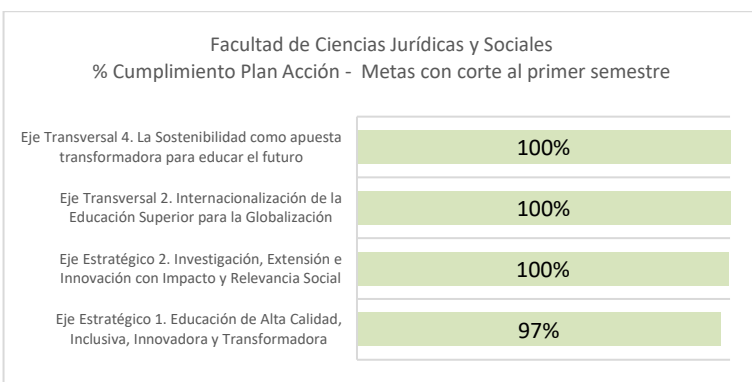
Facultad de Ciencias Jurídicas y Sociales
% Cumplimiento Plan Acción - Metas con corte al primer semestre

Eje Transversal 4. La Sostenibilidad como apuesta transformadora para educar el futuro
100%

Eje Transversal 2. Internacionalización de la Educación Superior para la Globalización
100%

Eje Estratégico 2. Investigación, Extensión e Innovación con Impacto y Relevancia Social
100%

Eje Estratégico 1. Educación de Alta Calidad, Inclusiva, Innovadora y Transformadora
97%